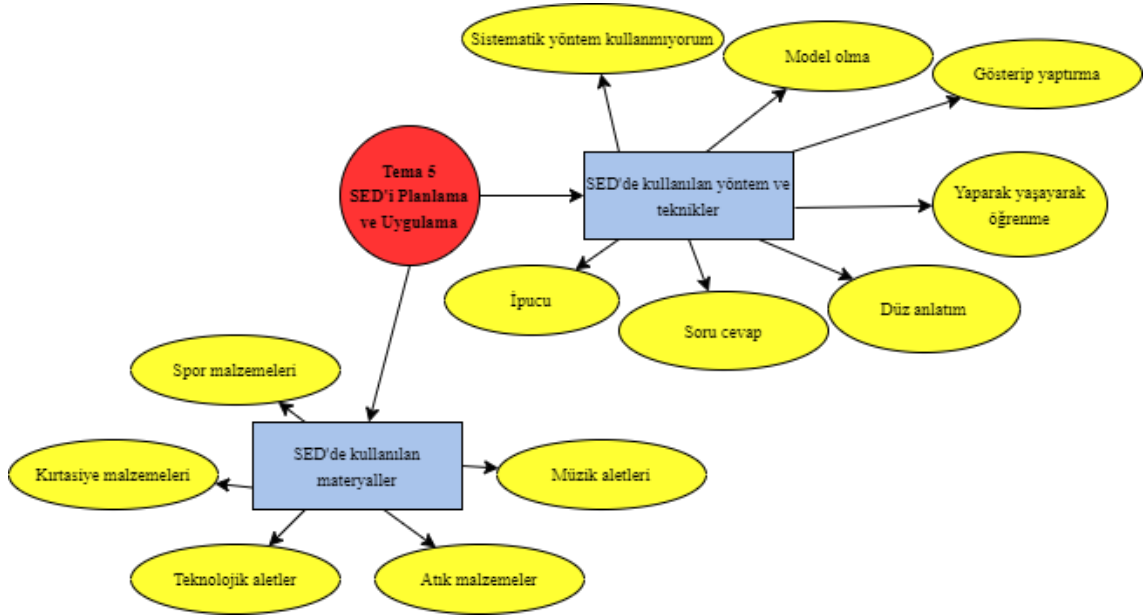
Tema 5
SED'i Planlama ve Uygulama

SED'de kullanılan yöntem ve teknikler

Sistematik yöntem kullanmıyorum

Model olma

Gösterip yaptırma

Yaparak yaşayarak öğrenme

Düz anlatım

Soru cevap

İpucu

SED'de kullanılan materyaller

Spor malzemeleri

Kırtasiye malzemeleri

Müzik aletleri

Teknolojik aletler

Atık malzemeler